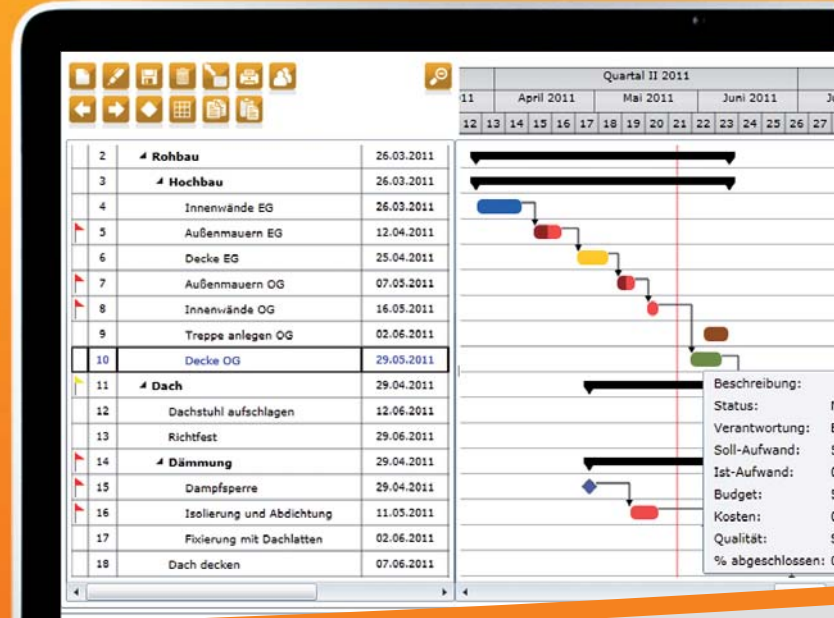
Quartal II 2011

11 | April 2011 | Mai 2011 | Juni 2011 | J

12 13 14 15 16 17 18 19 20 21 22 23 24 25 26 27

| | | |
|---|---|---|
| 2 | Rohbau | 26.03.2011 |
| 3 | Hochbau | 26.03.2011 |
| 4 | Innenwände EG | 26.03.2011 |
| 5 | Außenmauern EG | 12.04.2011 |
| 6 | Decke EG | 25.04.2011 |
| 7 | Außenmauern OG | 07.05.2011 |
| 8 | Innenwände OG | 16.05.2011 |
| 9 | Treppe anlegen OG | 02.06.2011 |
| 10 | Decke OG | 29.05.2011 |
| 11 | Dach | 29.04.2011 |
| 12 | Dachstuhl aufschlagen | 12.06.2011 |
| 13 | Richtfest | 29.06.2011 |
| 14 | Dämmung | 29.04.2011 |
| 15 | Dampfsperre | 29.04.2011 |
| 16 | Isolierung und Abdichtung | 11.05.2011 |
| 17 | Fixierung mit Dachlatten | 02.06.2011 |
| 18 | Dach decken | 07.06.2011 |

Beschreibung:
Status:
Verantwortung:
Soll-Aufwand:
Ist-Aufwand:
Budget:
Kosten:
Qualität:
% abgeschlossen: